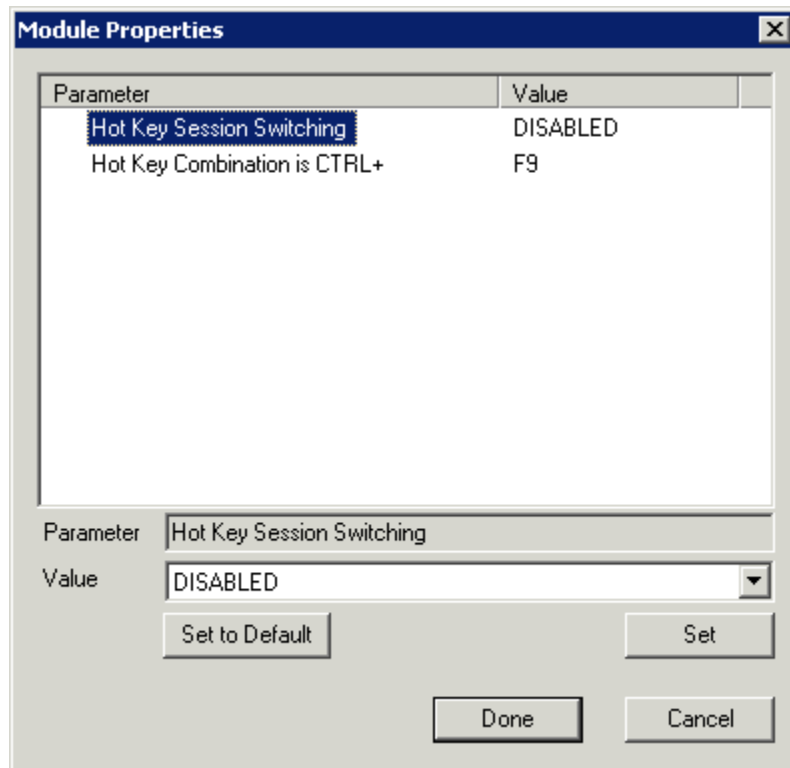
Module Properties

| Parameter | Value |
|---|---|
| Hot Key Session Switching | DISABLED |
| Hot Key Combination is CTRL+ | F9 |

Parameter Hot Key Session Switching

Value DISABLED

Set to Default

Set

Done

Cancel